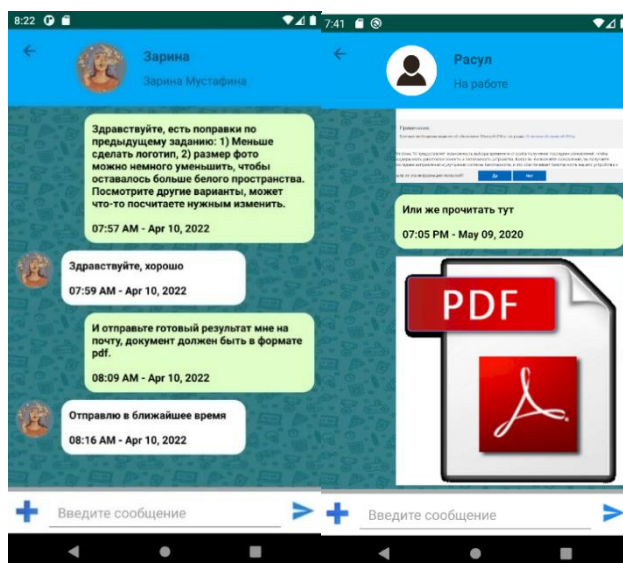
8:22

Зарина
Зарина Мустафина

Здравствуйте, есть поправки по предыдущему заданию: 1) Меньше сделать логотип, 2) размер фото можно немного уменьшить, чтобы оставалось больше белого пространства. Посмотрите другие варианты, может что-то посчитаете нужным изменить.

07:57 AM - Apr 10, 2022

Здравствуйте, хорошо

07:59 AM - Apr 10, 2022

И отправьте готовый результат мне на почту, документ должен быть в формате pdf.

08:09 AM - Apr 10, 2022

Отправлю в ближайшее время

08:16 AM - Apr 10, 2022

Введите сообщение

7:41

Расул
На работе

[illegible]

Или же прочитать тут

07:05 PM - May 09, 2020

PDF

Введите сообщение